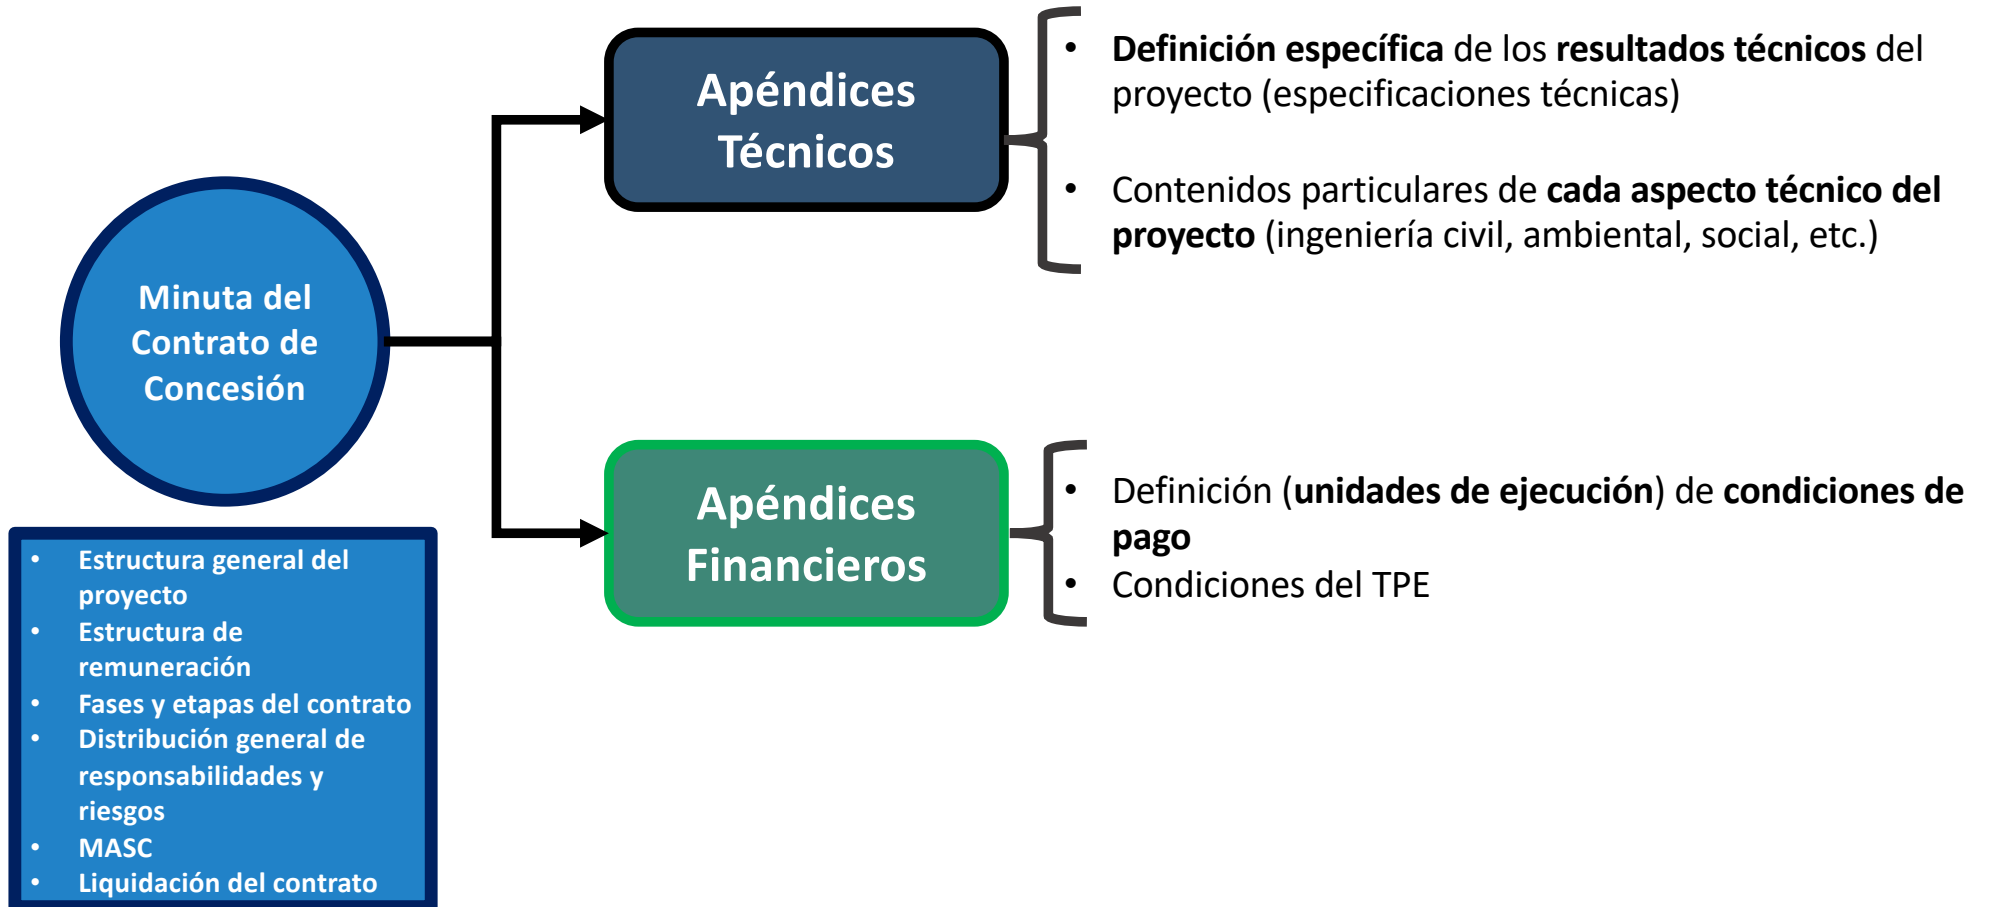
Minuta del Contrato de Concesión

- Estructura general del proyecto
- Estructura de remuneración
- Fases y etapas del contrato
- Distribución general de responsabilidades y riesgos
- MASC
- Liquidación del contrato

Apéndices Técnicos

- Definición específica de los resultados técnicos del proyecto (especificaciones técnicas)
- Contenidos particulares de cada aspecto técnico del proyecto (ingeniería civil, ambiental, social, etc.)

Apéndices Financieros

- Definición (unidades de ejecución) de condiciones de pago
- Condiciones del TPE